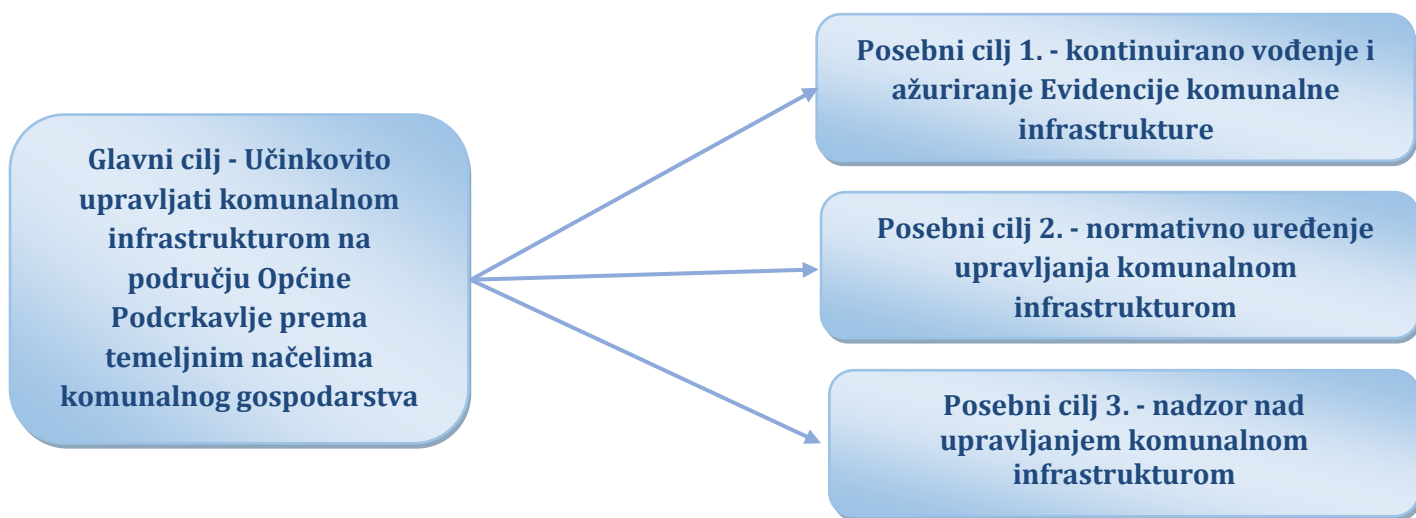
Glavni cilj - Učinkovito upravljati komunalnom infrastrukturom na području Općine Podcrkavlje prema temeljnim načelima komunalnog gospodarstva

Posebni cilj 1. - kontinuirano vođenje i ažuriranje Evidencije komunalne infrastrukture

Posebni cilj 2. - normativno uređenje upravljanja komunalnom infrastrukturom

Posebni cilj 3. - nadzor nad upravljanjem komunalnom infrastrukturom